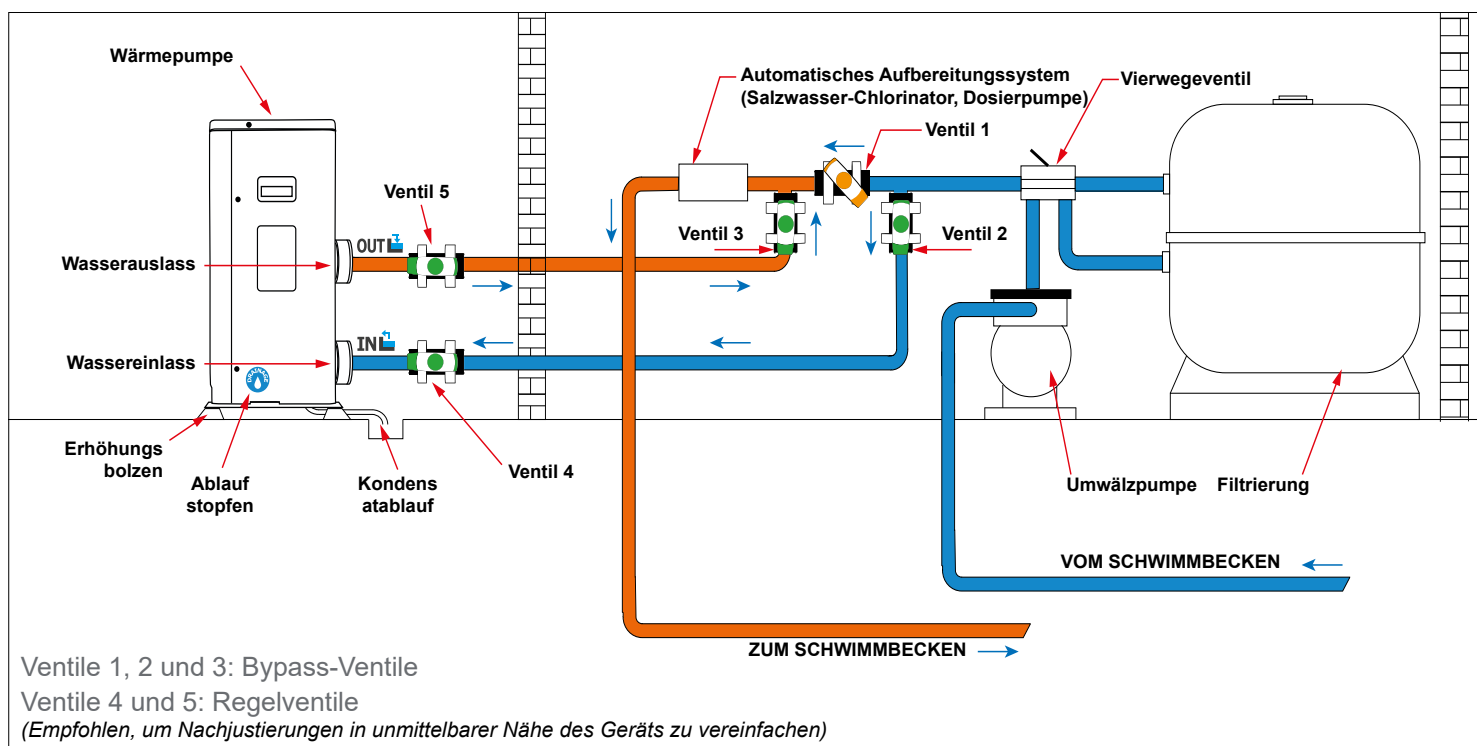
Wärmepumpe

Automatisches Aufbereitungssystem
(Salzwasser-Chlorinator, Dosierpumpe)

Vierwegeventil

Ventil 1

Ventil 5

Ventil 3

Ventil 2

OUT

IN

Wasserauslass

Wassereinlass

Erhöhungs bolzen

Ablauf stopfen

Kondens atablauf

Ventil 4

Umwälzpumpe

Filtrierung

VOM SCHWIMMBECKEN

ZUM SCHWIMMBECKEN

Ventile 1, 2 und 3: Bypass-Ventile
Ventile 4 und 5: Regelventile
(Empfohlen, um Nachjustierungen in unmittelbarer Nähe des Geräts zu vereinfachen)